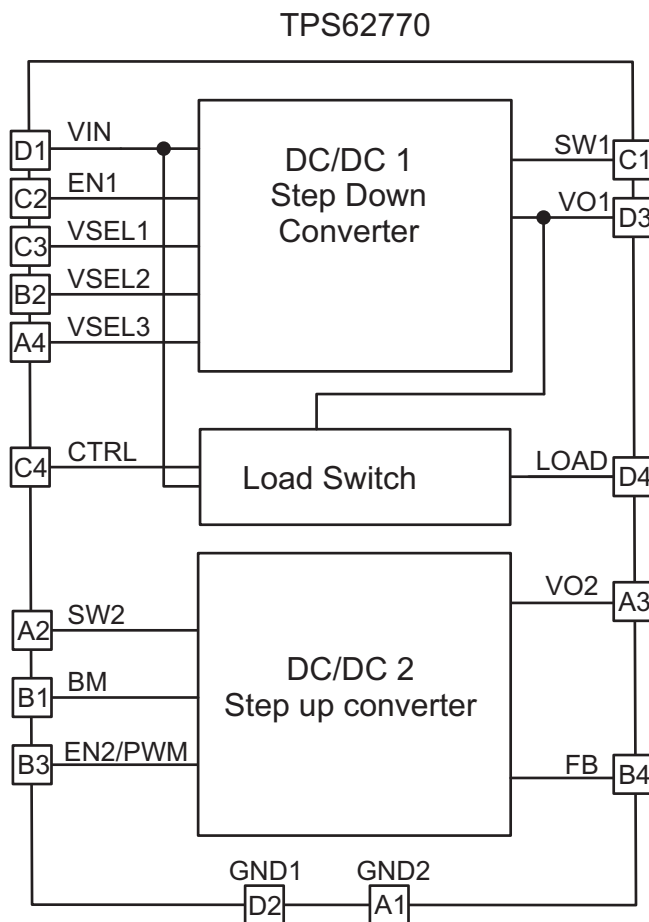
TPS62770

D1 VIN
C2 EN1
C3 VSEL1
B2 VSEL2
A4 VSEL3

DC/DC 1
Step Down
Converter

SW1 C1
VO1 D3

C4 CTRL

Load Switch

LOAD D4

A2 SW2
B1 BM
B3 EN2/PWM

DC/DC 2
Step up converter

VO2 A3
FB B4

GND1 D2
GND2 A1